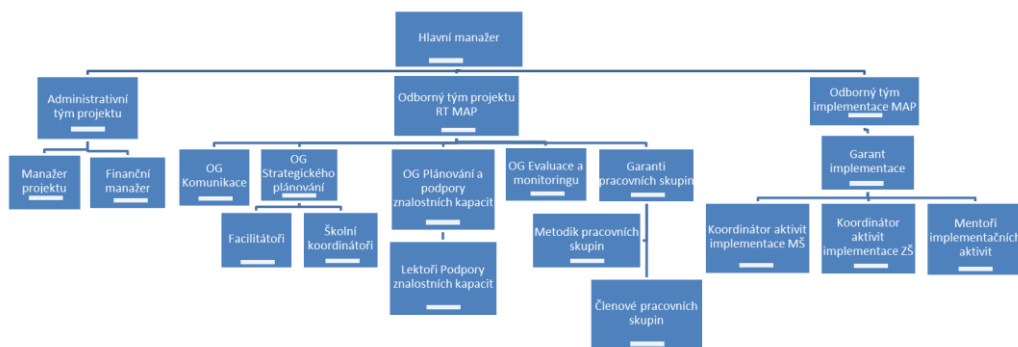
Hlavní manažer

Administrativní tým projektu

Odborný tým projektu RT MAP

Odborný tým implementace MAP

Manažer projektu

Finanční manažer

OG Komunikace

OG Strategického plánování

OG Plánování a podpory znalostních kapacit

OG Evaluace a monitoringu

Garanti pracovních skupin

Garant implementace

Facilitátoři

Školní koordinátoři

Lektoři Podpory znalostních kapacit

Metodik pracovních skupin

Členové pracovních skupin

Koordinátor aktivit implementace MŠ

Koordinátor aktivit implementace ZŠ

Mentoři implementačních aktivit